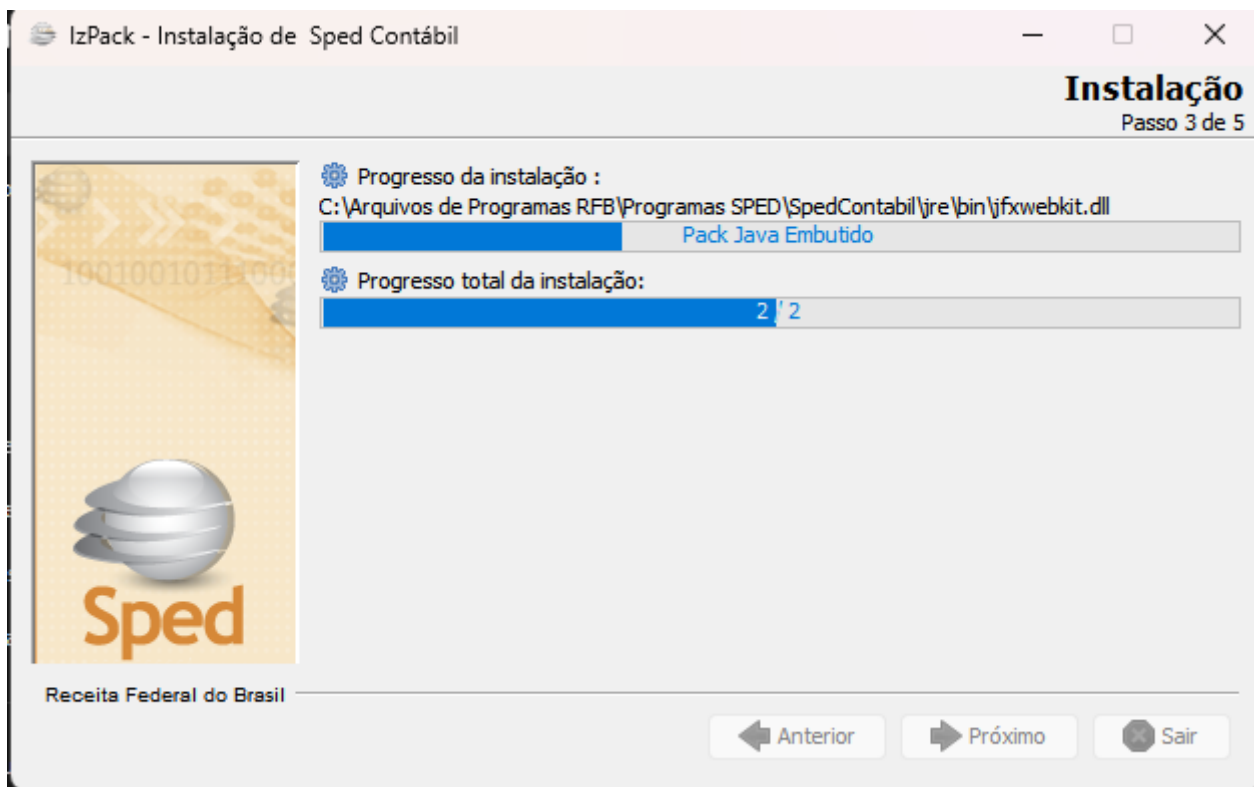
IzPack - Instalação de Sped Contábil

Instalação
Passo 3 de 5

Progresso da instalação :
C:\Arquivos de Programas RFB\Programas SPED\SpedContabil\jre\bin\jfxwebkit.dll
Pack Java Embutido

Progresso total da instalação:
2 / 2

1001001011100

Sped

Receita Federal do Brasil

Anterior
Próximo
Sair